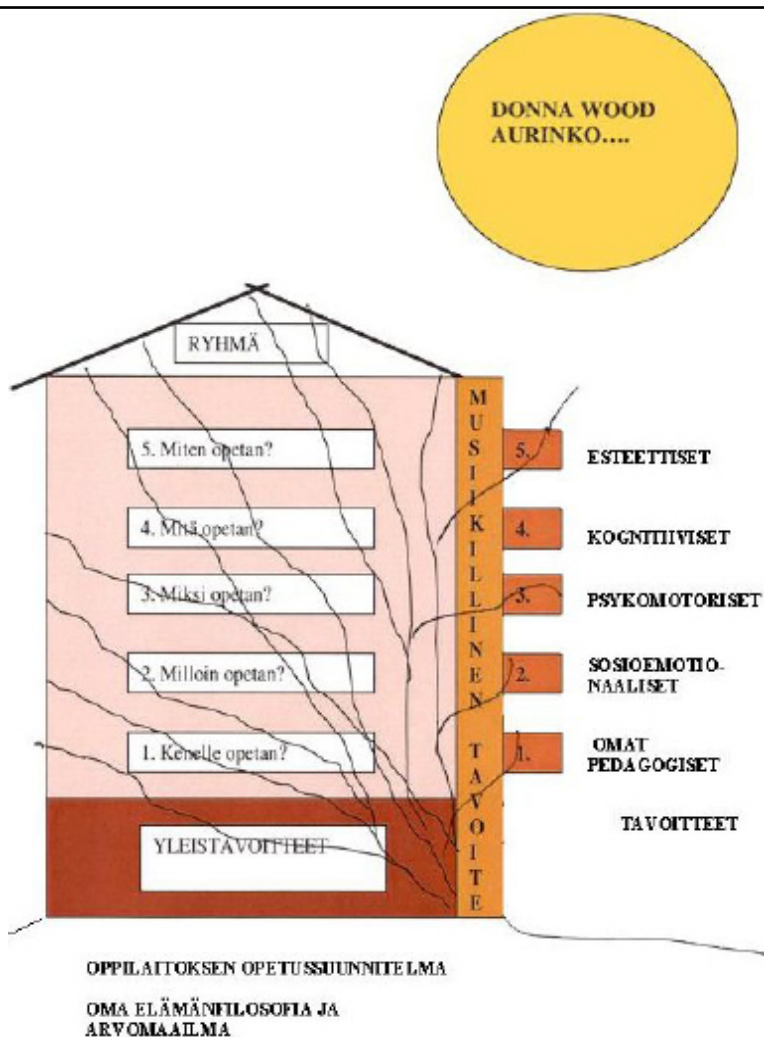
DONNA WOOD AURINKO....

RYHMÄ

MUSIIKILLINEN TAVOITE

5. Miten opetan?

4. Mitä opetan?

3. Miksi opetan?

2. Milloin opetan?

1. Kenelle opetan?

YLEISTAVOITTEET

5.

4.

3.

2.

1.

ESTEETTISET

KOGNITIIVISET

PSYKOMOTORISET

SOSIOEMOTIONAALISET

OMAT PEDAGOGISET

TAVOITTEET

OPPILAITOKSEN OPETUSSUUNNITELMA

OMA ELÄMÄNFILOSOFIA JA ARVOMAAILMA